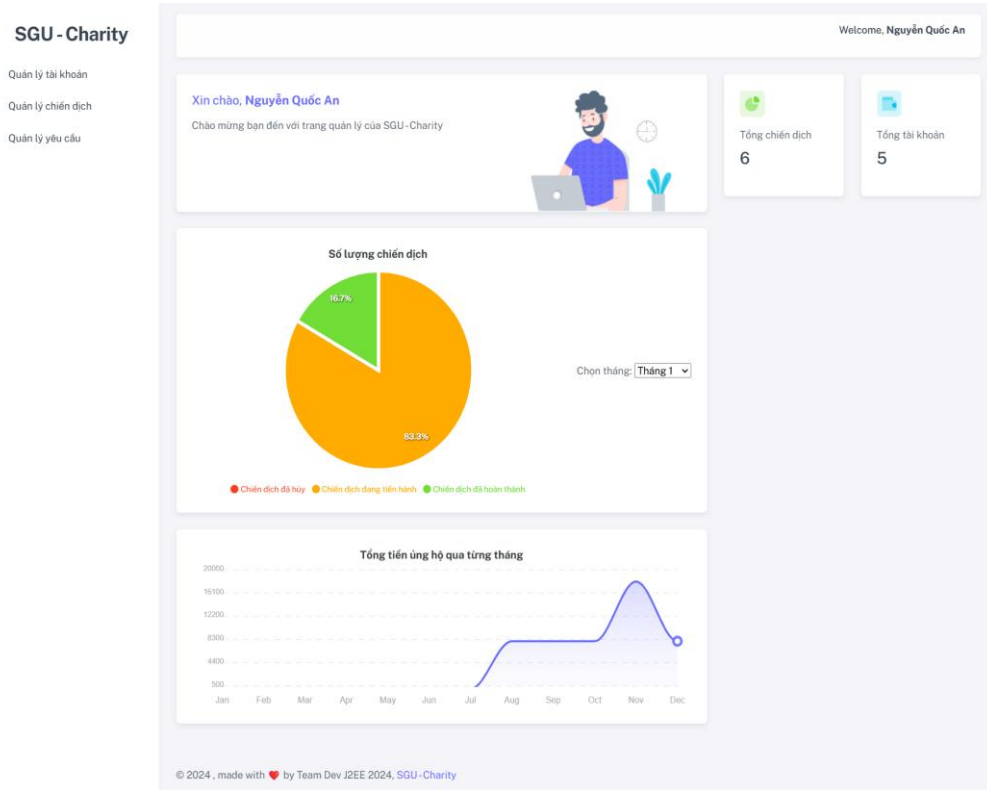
SGU - Charity

Quản lý tài khoản

Quản lý chiến dịch

Quản lý yêu cầu

Welcome, Nguyễn Quốc An

Xin chào, Nguyễn Quốc An

Chào mừng bạn đến với trang quản lý của SGU-Charity

Tổng chiến dịch
6

Tổng tài khoản
5

Số lượng chiến dịch

16.7%

83.3%

Chọn tháng: Tháng 1

Chiến dịch đã hủy Chiến dịch đang tiến hành Chiến dịch đã hoàn thành

Tổng tiền ủng hộ qua từng tháng

20000
16100
12200
8300
4400
500

Jan Feb Mar Apr May Jun Jul Aug Sep Oct Nov Dec

© 2024 , made with by Team Dev J2EE 2024, SGU-Charity